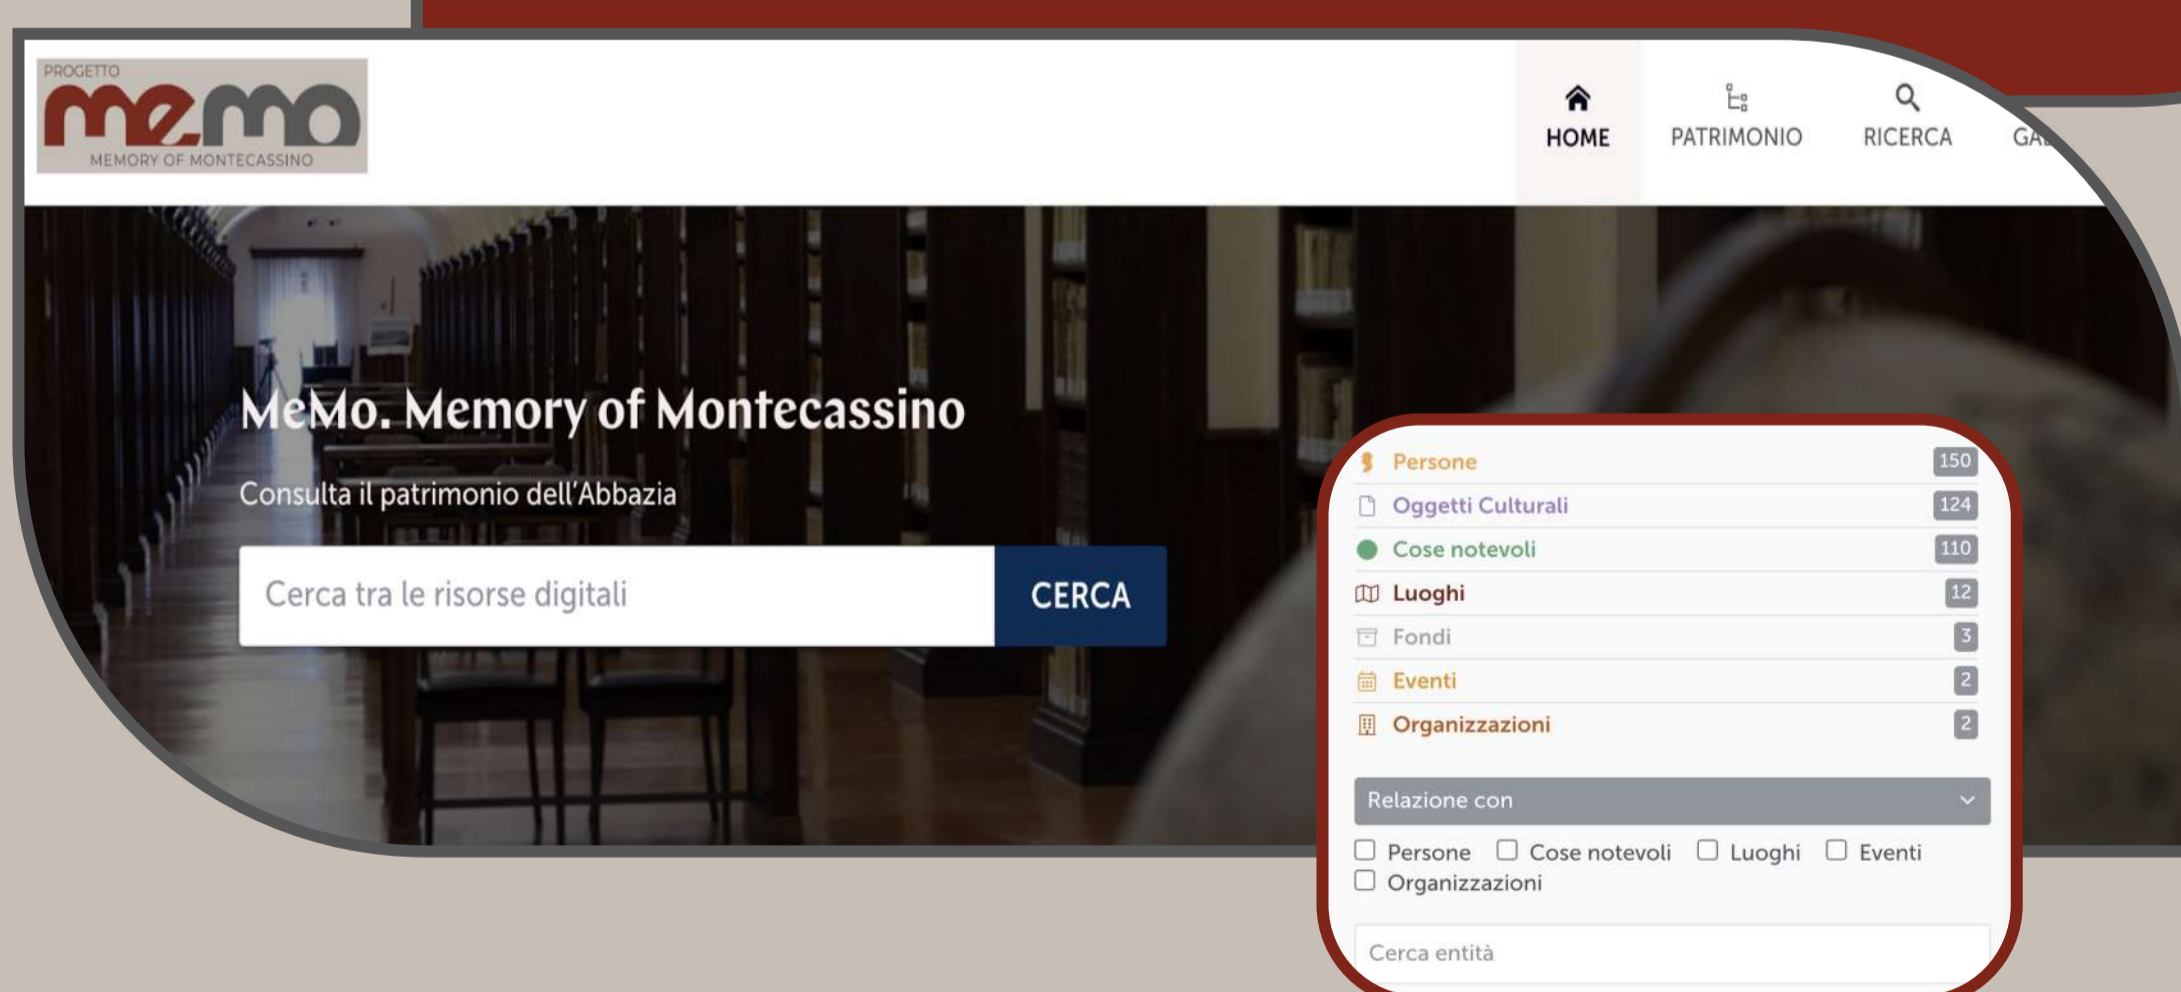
PROGETTO
memo
MEMORY OF MONTECASSINO

HOME PATRIMONIO RICERCA GA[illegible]

MeMo. Memory of Montecassino

Consulta il patrimonio dell'Abbazia

Cerca tra le risorse digitali CERCA

| | |
|---|---|
| Persone | 150 |
| Oggetti Culturali | 124 |
| Cose notevoli | 110 |
| Luoghi | 12 |
| Fondi | 3 |
| Eventi | 2 |
| Organizzazioni | 2 |

Relazione con

Persone Cose notevoli Luoghi Eventi Organizzazioni

Cerca entità